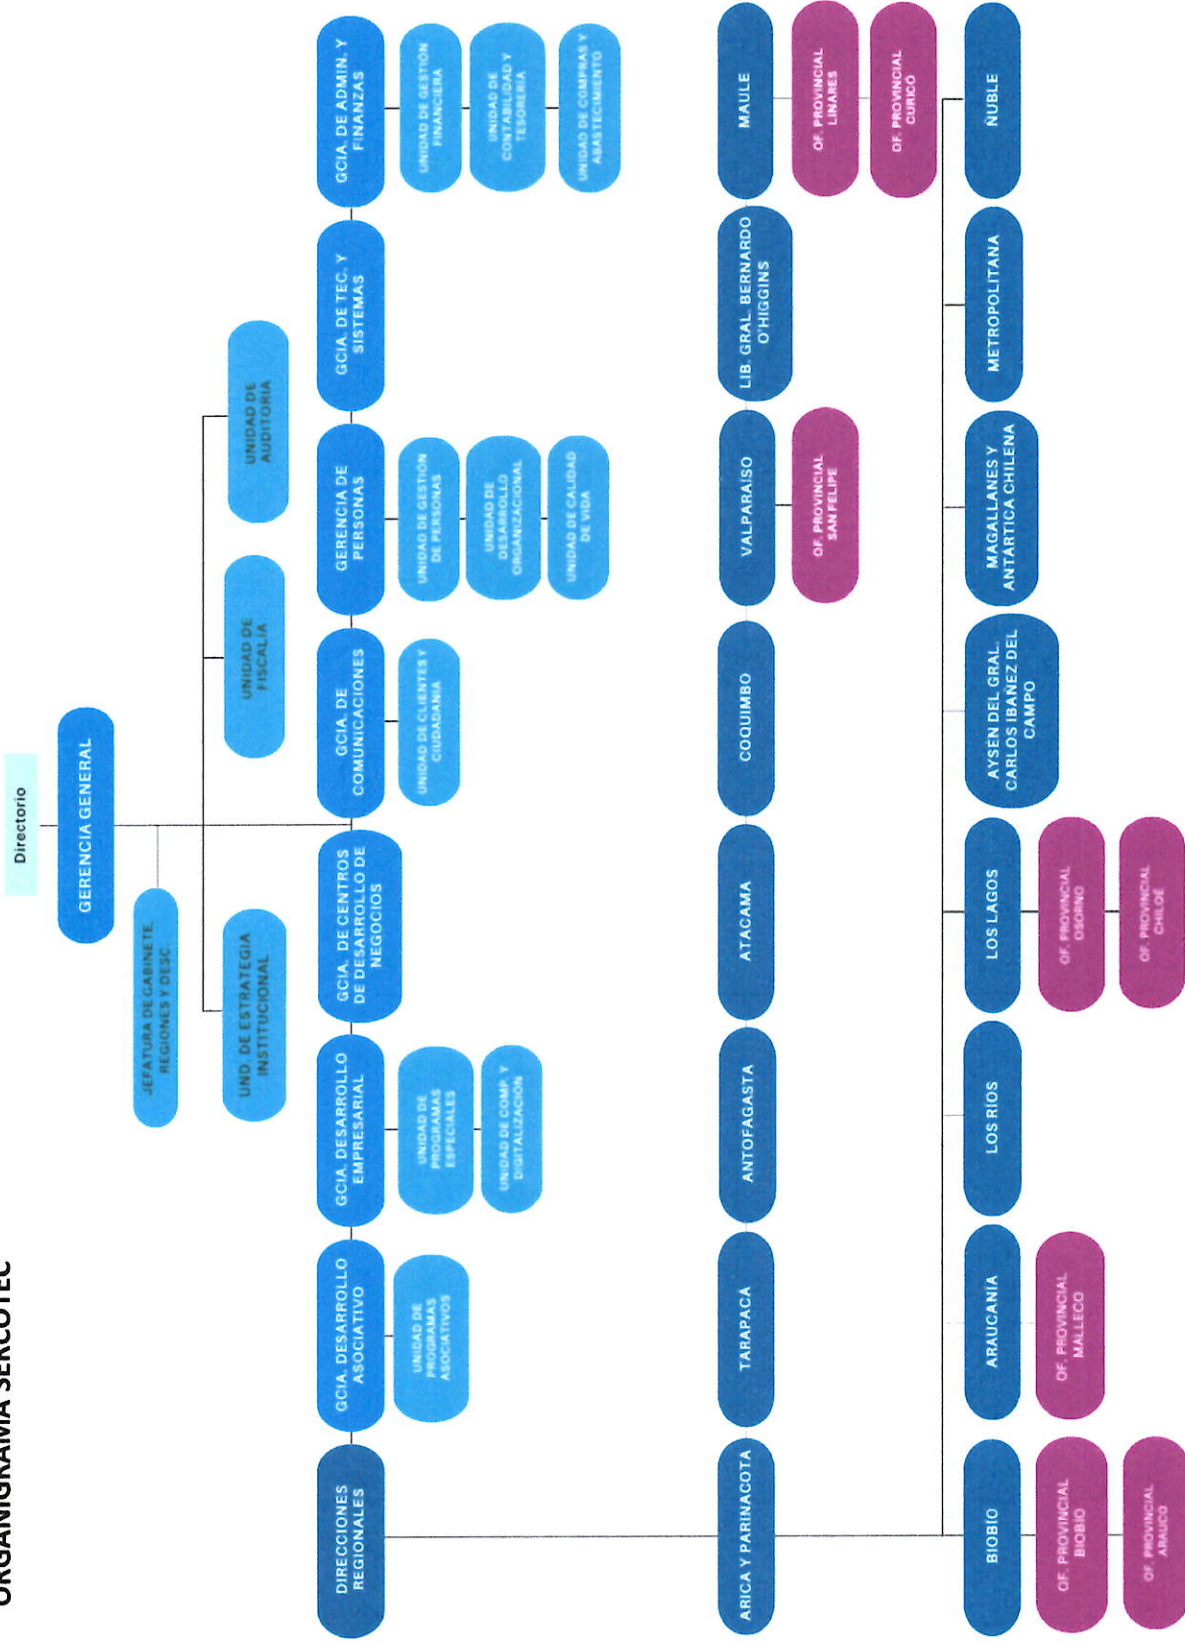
ORGANIGRAMA SERCOTEC

Directorio

GERENCIA GENERAL

JEFATURA DE GABINETE, REGIONES Y DESC.

UND. DE ESTRATEGIA INSTITUCIONAL

UNIDAD DE FISCALÍA

UNIDAD DE AUDITORÍA

DIRECCIONES REGIONALES

GCIA. DESARROLLO ASOCIATIVO

UNIDAD DE PROGRAMAS ASOCIATIVOS

GCIA. DESARROLLO EMPRESARIAL

UNIDAD DE PROGRAMAS ESPECIALES

UNIDAD DE COMP. Y DIGITALIZACIÓN

GCIA. DE CENTROS DE DESARROLLO DE NEGOCIOS

GCIA. DE COMUNICACIONES

UNIDAD DE CLIENTES Y CIUDADANÍA

GERENCIA DE PERSONAS

UNIDAD DE GESTIÓN DE PERSONAS

UNIDAD DE DESARROLLO ORGANIZACIONAL

UNIDAD DE CALIDAD DE VIDA

GCIA. DE TEC. Y SISTEMAS

GCIA. DE ADMIN. Y FINANZAS

UNIDAD DE GESTIÓN FINANCIERA

UNIDAD DE CONTABILIDAD Y TESORERÍA

UNIDAD DE COMPRAS Y ABASTECIMIENTO

ARICA Y PARINACOTA

TARAPACÁ

ANTOFAGASTA

ATACAMA

COQUIMBO

VALPARAÍSO

OF. PROVINCIAL SAN FELIPE

LIB. GRAL. BERNARDO O'HIGGINS

MAULE

OF. PROVINCIAL LINARES

OF. PROVINCIAL CURICÓ

BIOBÍO

OF. PROVINCIAL BIOBÍO

OF. PROVINCIAL ARAUCO

ARAUCANÍA

OF. PROVINCIAL MALLECO

LOS RÍOS

LOS LAGOS

OF. PROVINCIAL OSORNO

OF. PROVINCIAL CHILOÉ

AYSEN DEL GRAL. CARLOS IBAÑEZ DEL CAMPO

MAGALLANES Y ANTÁRTICA CHILENA

METROPOLITANA

ÑUBLE